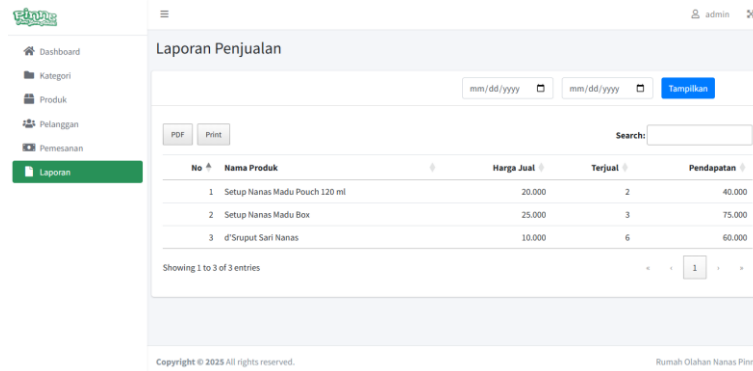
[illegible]

Dashboard
Kategori
Produk
Pelanggan
Pemesanan
Laporan

admin

Laporan Penjualan

mm/dd/yyyy mm/dd/yyyy Tampilkan

PDF Print

Search:

| No | Nama Produk | Harga Jual | Terjual | Pendapatan |
|---|---|---|---|---|
| 1 | Setup Nanas Madu Pouch 120 ml | 20.000 | 2 | 40.000 |
| 2 | Setup Nanas Madu Box | 25.000 | 3 | 75.000 |
| 3 | d'Sruput Sari Nanas | 10.000 | 6 | 60.000 |

Showing 1 to 3 of 3 entries

« ‹ 1 › »

Copyright © 2025 All rights reserved.

Rumah Olahan Nanas Pinr